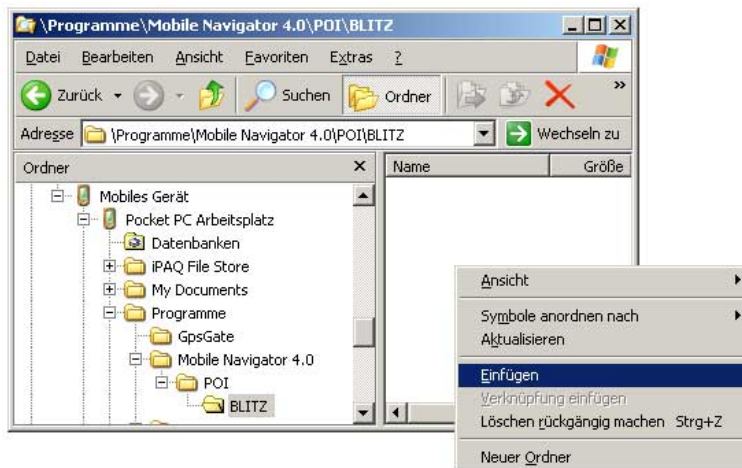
\Programme\Mobile Navigator 4.0\POI\BLITZ

Datei Bearbeiten Ansicht Favoriten Extras ?

Zurück Suchen Ordner

Adresse \Programme\Mobile Navigator 4.0\POI\BLITZ Wechseln zu

Ordner ×

Mobiles Gerät
Pocket PC Arbeitsplatz
Datenbanken
iPAQ File Store
My Documents
Programme
GpsGate
Mobile Navigator 4.0
POI
BLITZ

Name Größe

Ansicht
Symbole anordnen nach
Aktualisieren
Einfügen
Verknüpfung einfügen
Löschen rückgängig machen Strg+Z
Neuer Ordner